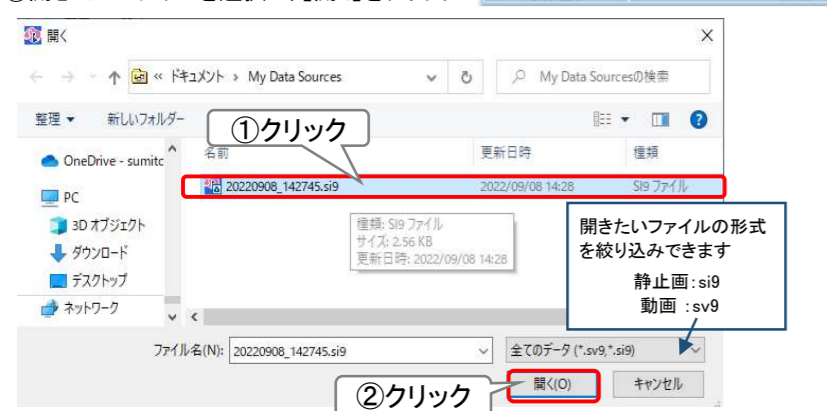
開く

« ドキュメント › My Data Sources

My Data Sourcesの検索

整理 ▾ 新しいフォルダー

①クリック

OneDrive - sumitc

PC

3D オブジェクト

ダウンロード

デスクトップ

ネットワーク

名前 更新日時 種類

20220908_142745.si9 2022/09/08 14:28 SI9 ファイル

種類: SI9 ファイル
サイズ: 2.56 KB
更新日時: 2022/09/08 14:28

開きたいファイルの形式を絞り込みできます
静止画 : si9
動画 : sv9

ファイル名(N): 20220908_142745.si9

全てのデータ (*.sv9,*.si9)

開く(O) キャンセル

②クリック